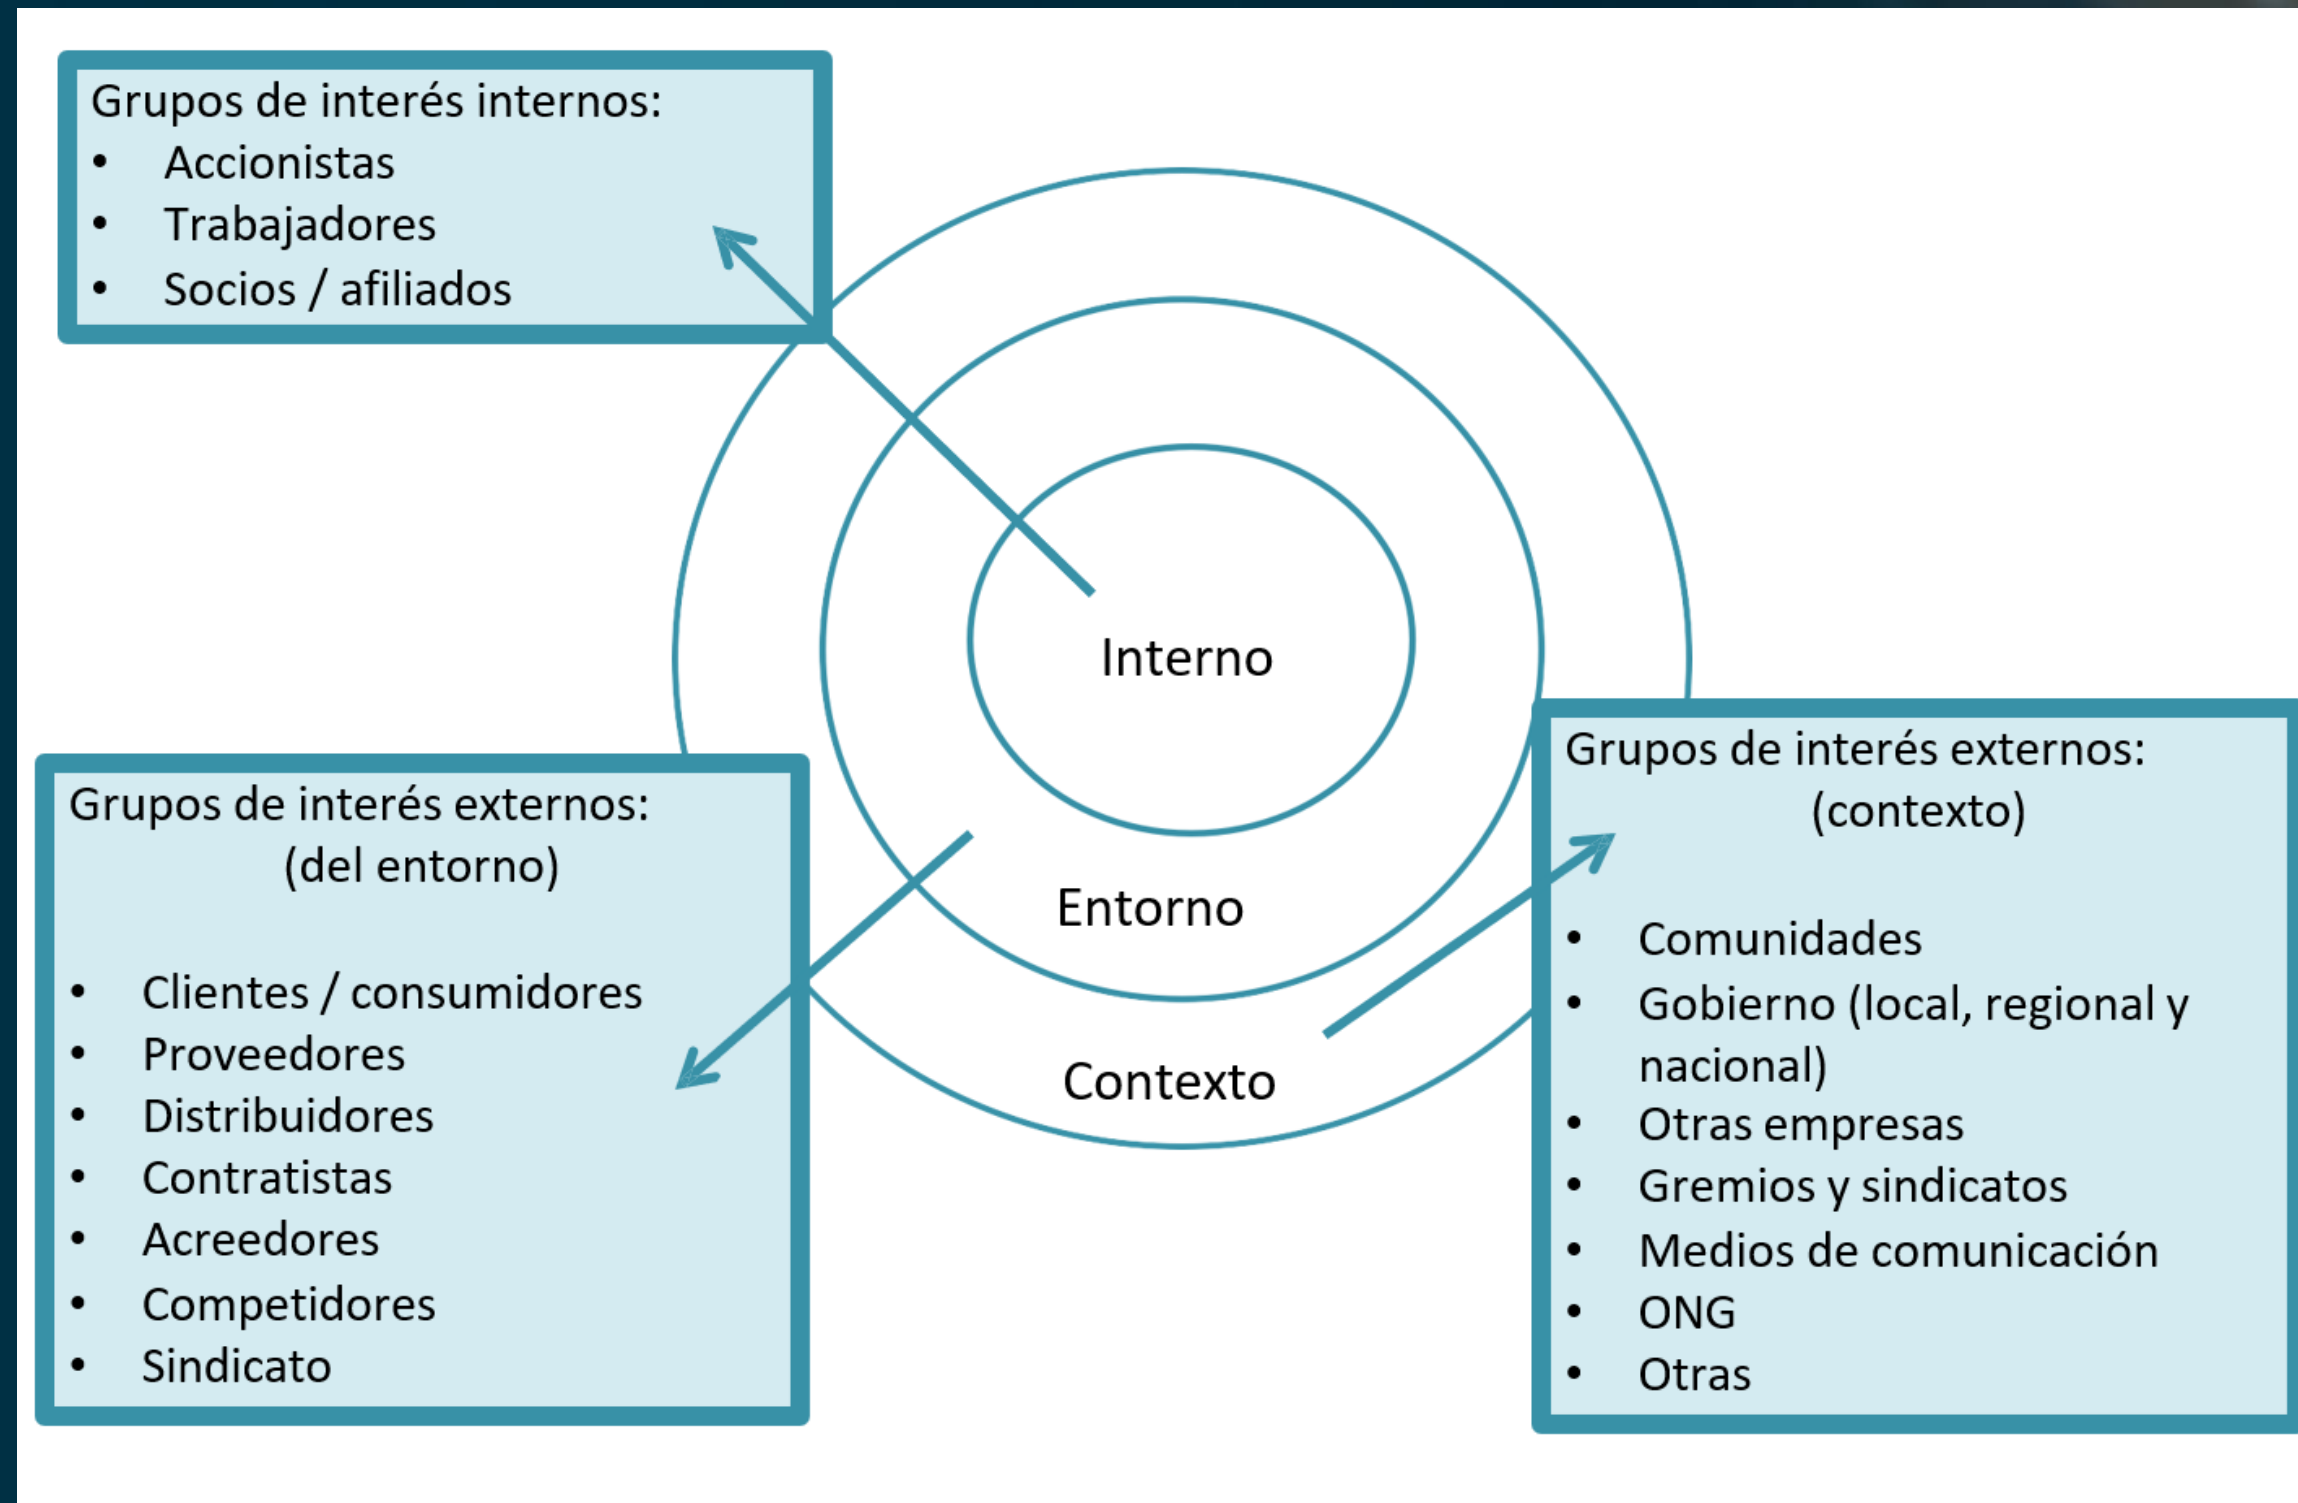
Grupos de interés internos:
- Accionistas
- Trabajadores
- Socios / afiliados

Interno

Entorno

Contexto

Grupos de interés externos:
(del entorno)

- Clientes / consumidores
- Proveedores
- Distribuidores
- Contratistas
- Acreedores
- Competidores
- Sindicato

Grupos de interés externos:
(contexto)

- Comunidades
- Gobierno (local, regional y nacional)
- Otras empresas
- Gremios y sindicatos
- Medios de comunicación
- ONG
- Otras